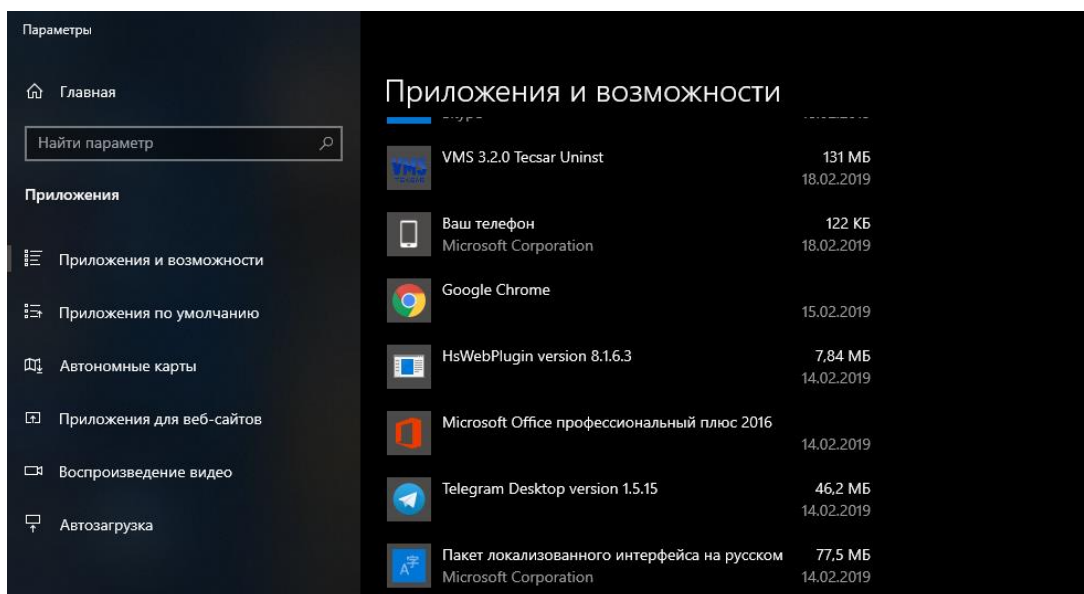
Параметры

Главная

Найти параметр

Приложения

Приложения и возможности

Приложения по умолчанию

Автономные карты

Приложения для веб-сайтов

Воспроизведение видео

Автозагрузка

Приложения и возможности

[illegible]

VMS 3.2.0 Tecsar Uninst 131 МБ 18.02.2019

Ваш телефон Microsoft Corporation 122 КБ 18.02.2019

Google Chrome 15.02.2019

HsWebPlugin version 8.1.6.3 7,84 МБ 14.02.2019

Microsoft Office профессиональный плюс 2016 14.02.2019

Telegram Desktop version 1.5.15 46,2 МБ 14.02.2019

Пакет локализованного интерфейса на русском Microsoft Corporation 77,5 МБ 14.02.2019